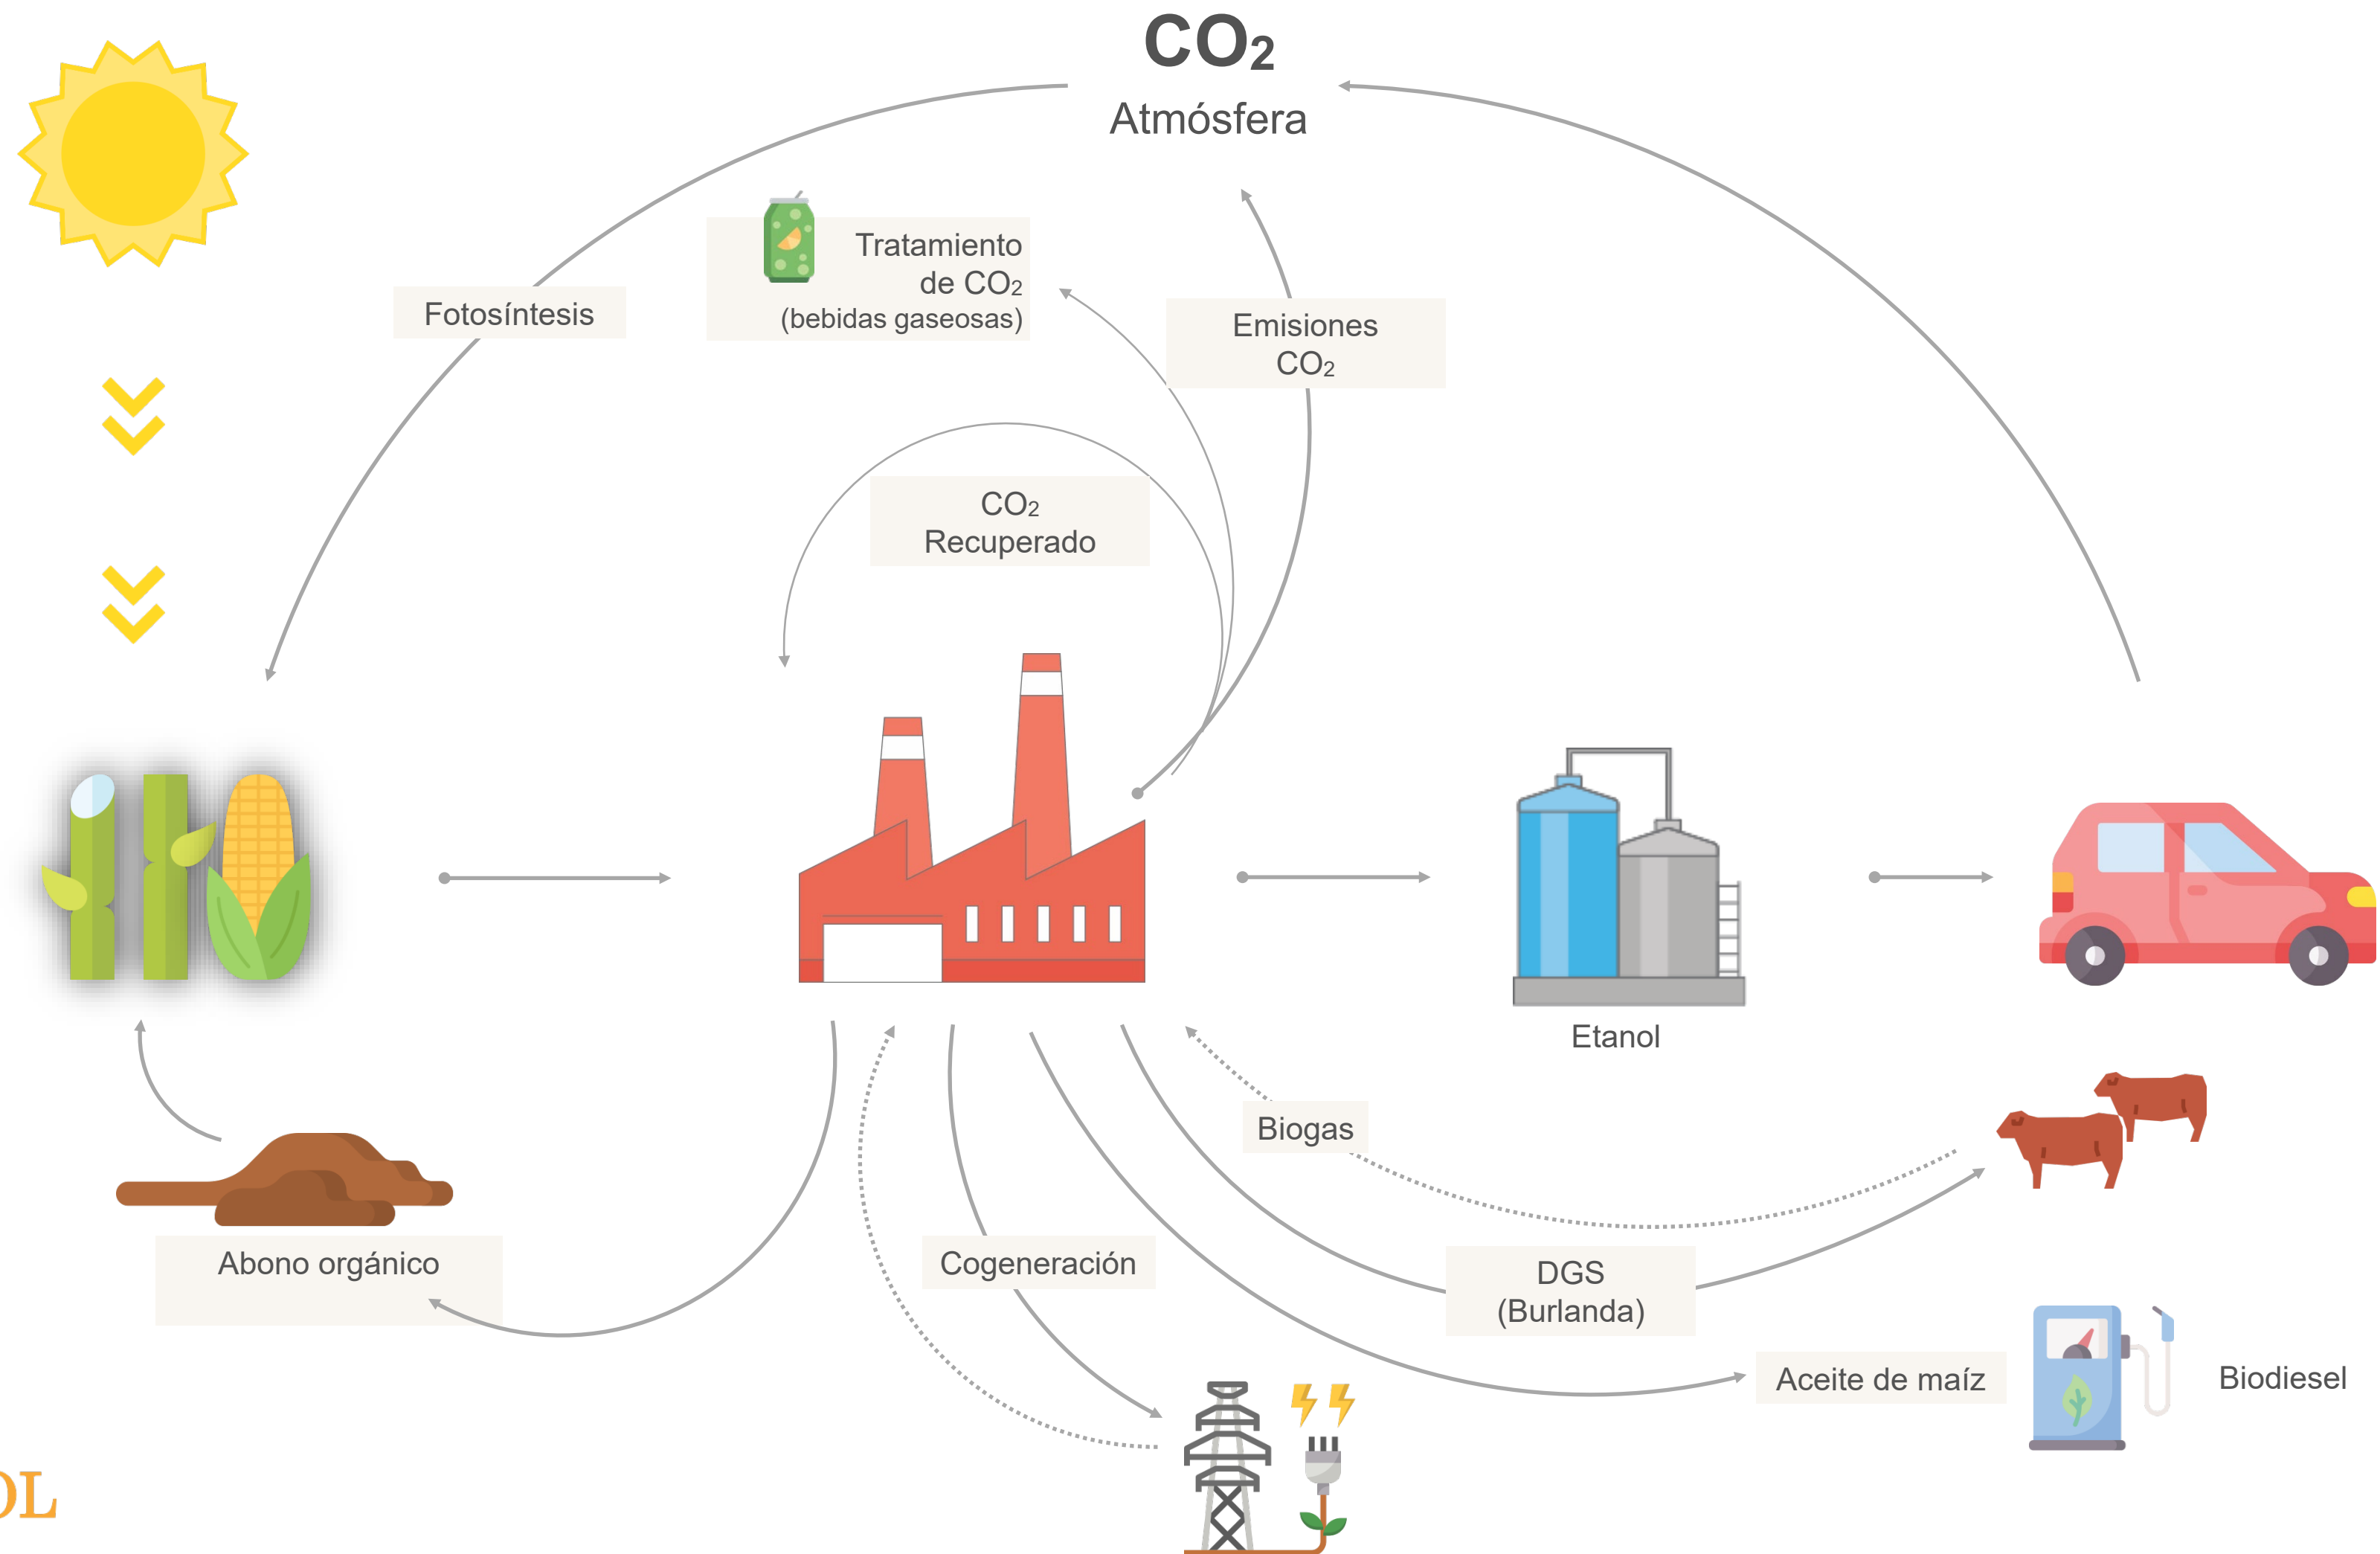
$CO_2$
Atmósfera

Tratamiento de $CO_2$ (bebidas gaseosas)

Fotosíntesis

Emisiones $CO_2$

$CO_2$ Recuperado

Etanol

Biogas

Abono orgánico

Cogeneración

DGS (Burlanda)

Aceite de maíz

Biodiesel

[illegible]L